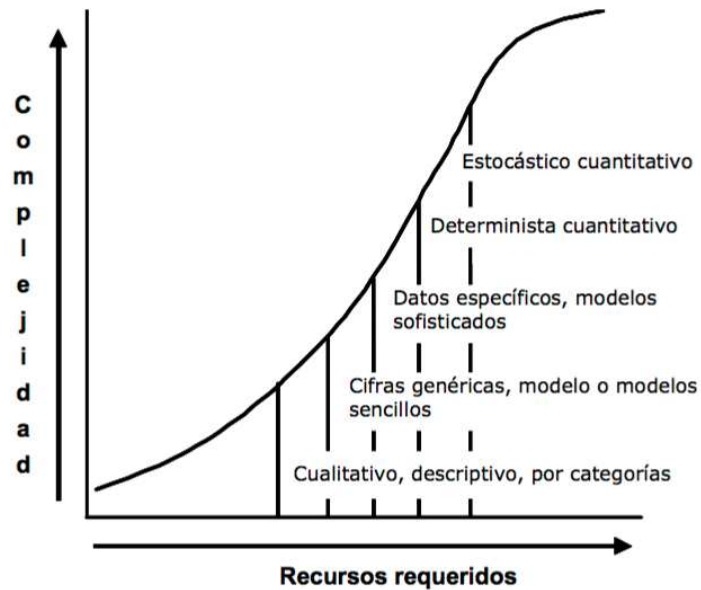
Complejidad

Estocástico cuantitativo

Determinista cuantitativo

Datos específicos, modelos sofisticados

Cifras genéricas, modelo o modelos sencillos

Cualitativo, descriptivo, por categorías

Recursos requeridos